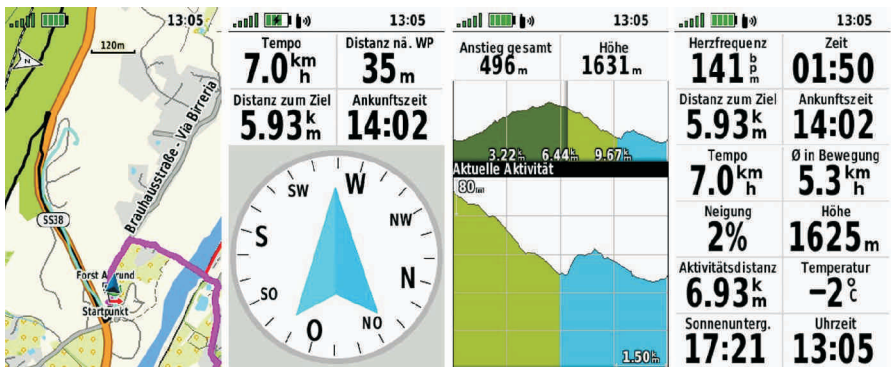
13:05

120m

N

Brauhausstraße - Via Birreria

SS38

Forst A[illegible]rund

Startpunkt

13:05

| Tempo | Distanz nä. WP |
|---|---|
| 7.0 $\frac{km}{h}$ | 35 m |
| Distanz zum Ziel | Ankunftszeit |
| 5.93 $\frac{k}{m}$ | 14:02 |

SW W NW S N SO O NO

13:05

| Anstieg gesamt | Höhe |
|---|---|
| 496 m | 1631 m |

3.22 $\frac{k}{m}$ 6.44 $\frac{k}{m}$ 9.67 $\frac{k}{m}$

Aktuelle Aktivität

80 m

1.50 $\frac{k}{m}$

13:05

| Herzfrequenz | Zeit |
|---|---|
| 141 $\frac{b}{pm}$ | 01:50 |
| Distanz zum Ziel | Ankunftszeit |
| 5.93 $\frac{k}{m}$ | 14:02 |
| Tempo | Ø in Bewegung |
| 7.0 $\frac{km}{h}$ | 5.3 $\frac{km}{h}$ |
| Neigung | Höhe |
| 2% | 1625 m |
| Aktivitätsdistanz | Temperatur |
| 6.93 $\frac{k}{m}$ | −2 °C |
| Sonnenunterg. | Uhrzeit |
| 17:21 | 13:05 |